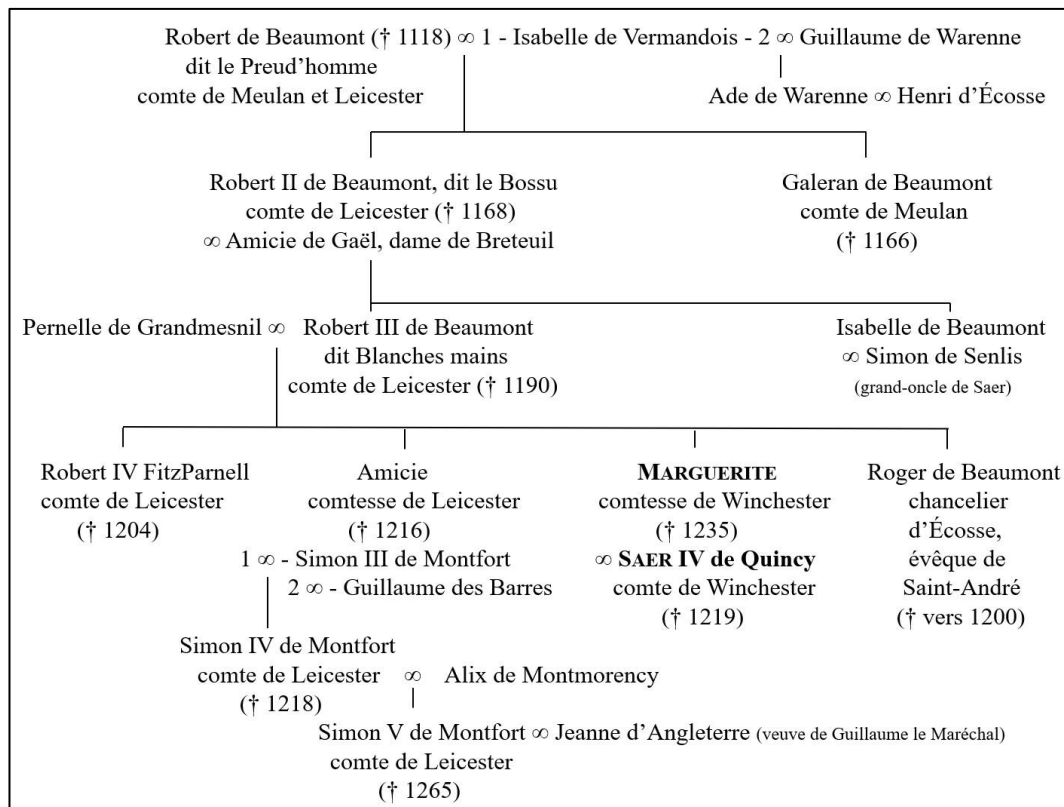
Robert de Beaumont († 1118) ∞ 1 - Isabelle de Vermandois - 2 ∞ Guillaume de Warenne
dit le Preud'homme
comte de Meulan et Leicester

Ade de Warenne ∞ Henri d'Écosse

Robert II de Beaumont, dit le Bossu
comte de Leicester († 1168)
∞ Amicie de Gaël, dame de Breteuil

Galeran de Beaumont
comte de Meulan
(† 1166)

Pernelle de Grandmesnil ∞ Robert III de Beaumont
dit Blanches mains
comte de Leicester († 1190)

Isabelle de Beaumont
∞ Simon de Senlis
(grand-oncle de Saer)

Robert IV FitzParnell
comte de Leicester
(† 1204)

Amicie
comtesse de Leicester
(† 1216)
1 ∞ - Simon III de Montfort
2 ∞ - Guillaume des Barres

MARGUERITE
comtesse de Winchester
(† 1235)
∞ SAER IV de Quincy
comte de Winchester
(† 1219)

Roger de Beaumont
chancelier
d'Écosse,
évêque de
Saint-André
(† vers 1200)

Simon IV de Montfort
comte de Leicester ∞ Alix de Montmorency
(† 1218)

Simon V de Montfort ∞ Jeanne d'Angleterre (veuve de Guillaume le Maréchal)
comte de Leicester
(† 1265)